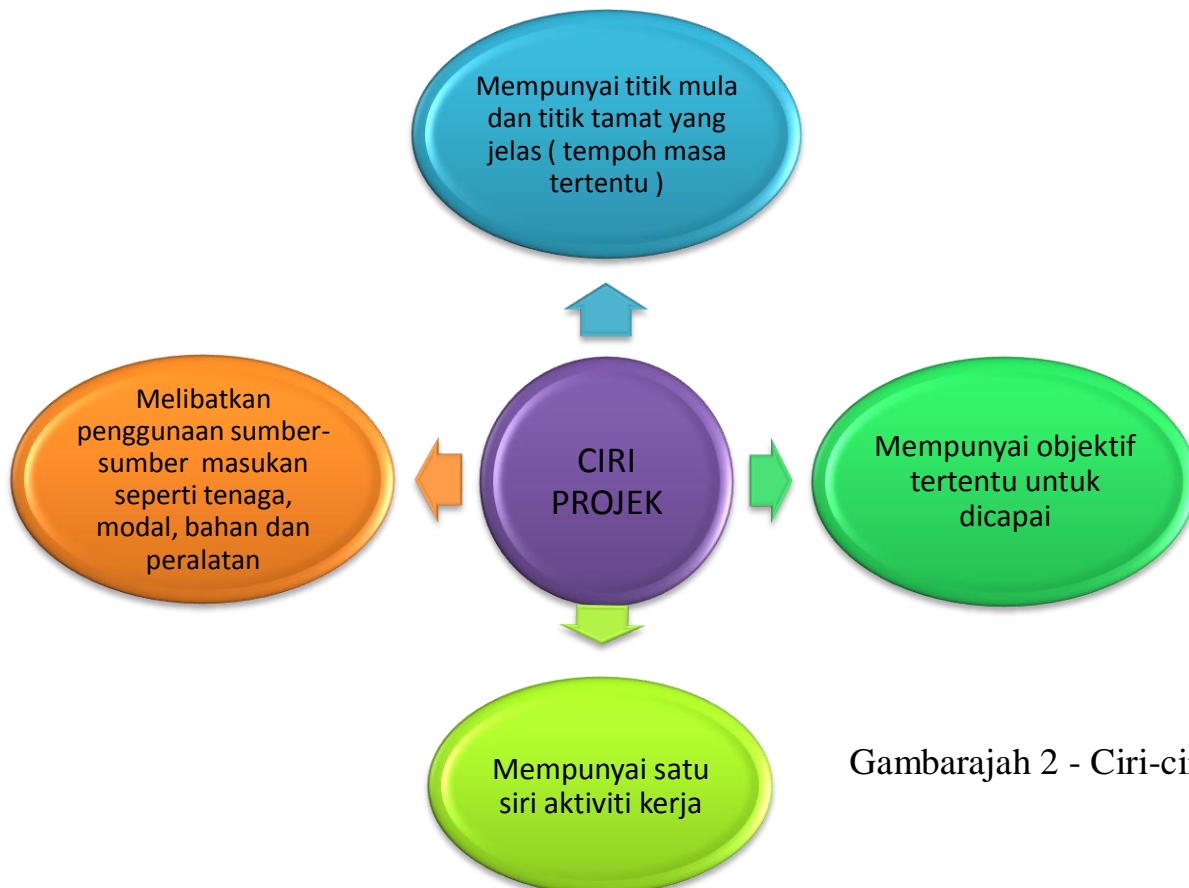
CIRI PROJEK

Mempunyai titik mula dan titik tamat yang jelas ( tempoh masa tertentu )

Melibatkan penggunaan sumber-sumber masukan seperti tenaga, modal, bahan dan peralatan

Mempunyai objektif tertentu untuk dicapai

Mempunyai satu siri aktiviti kerja

Gambarajah 2 - Ciri-ci